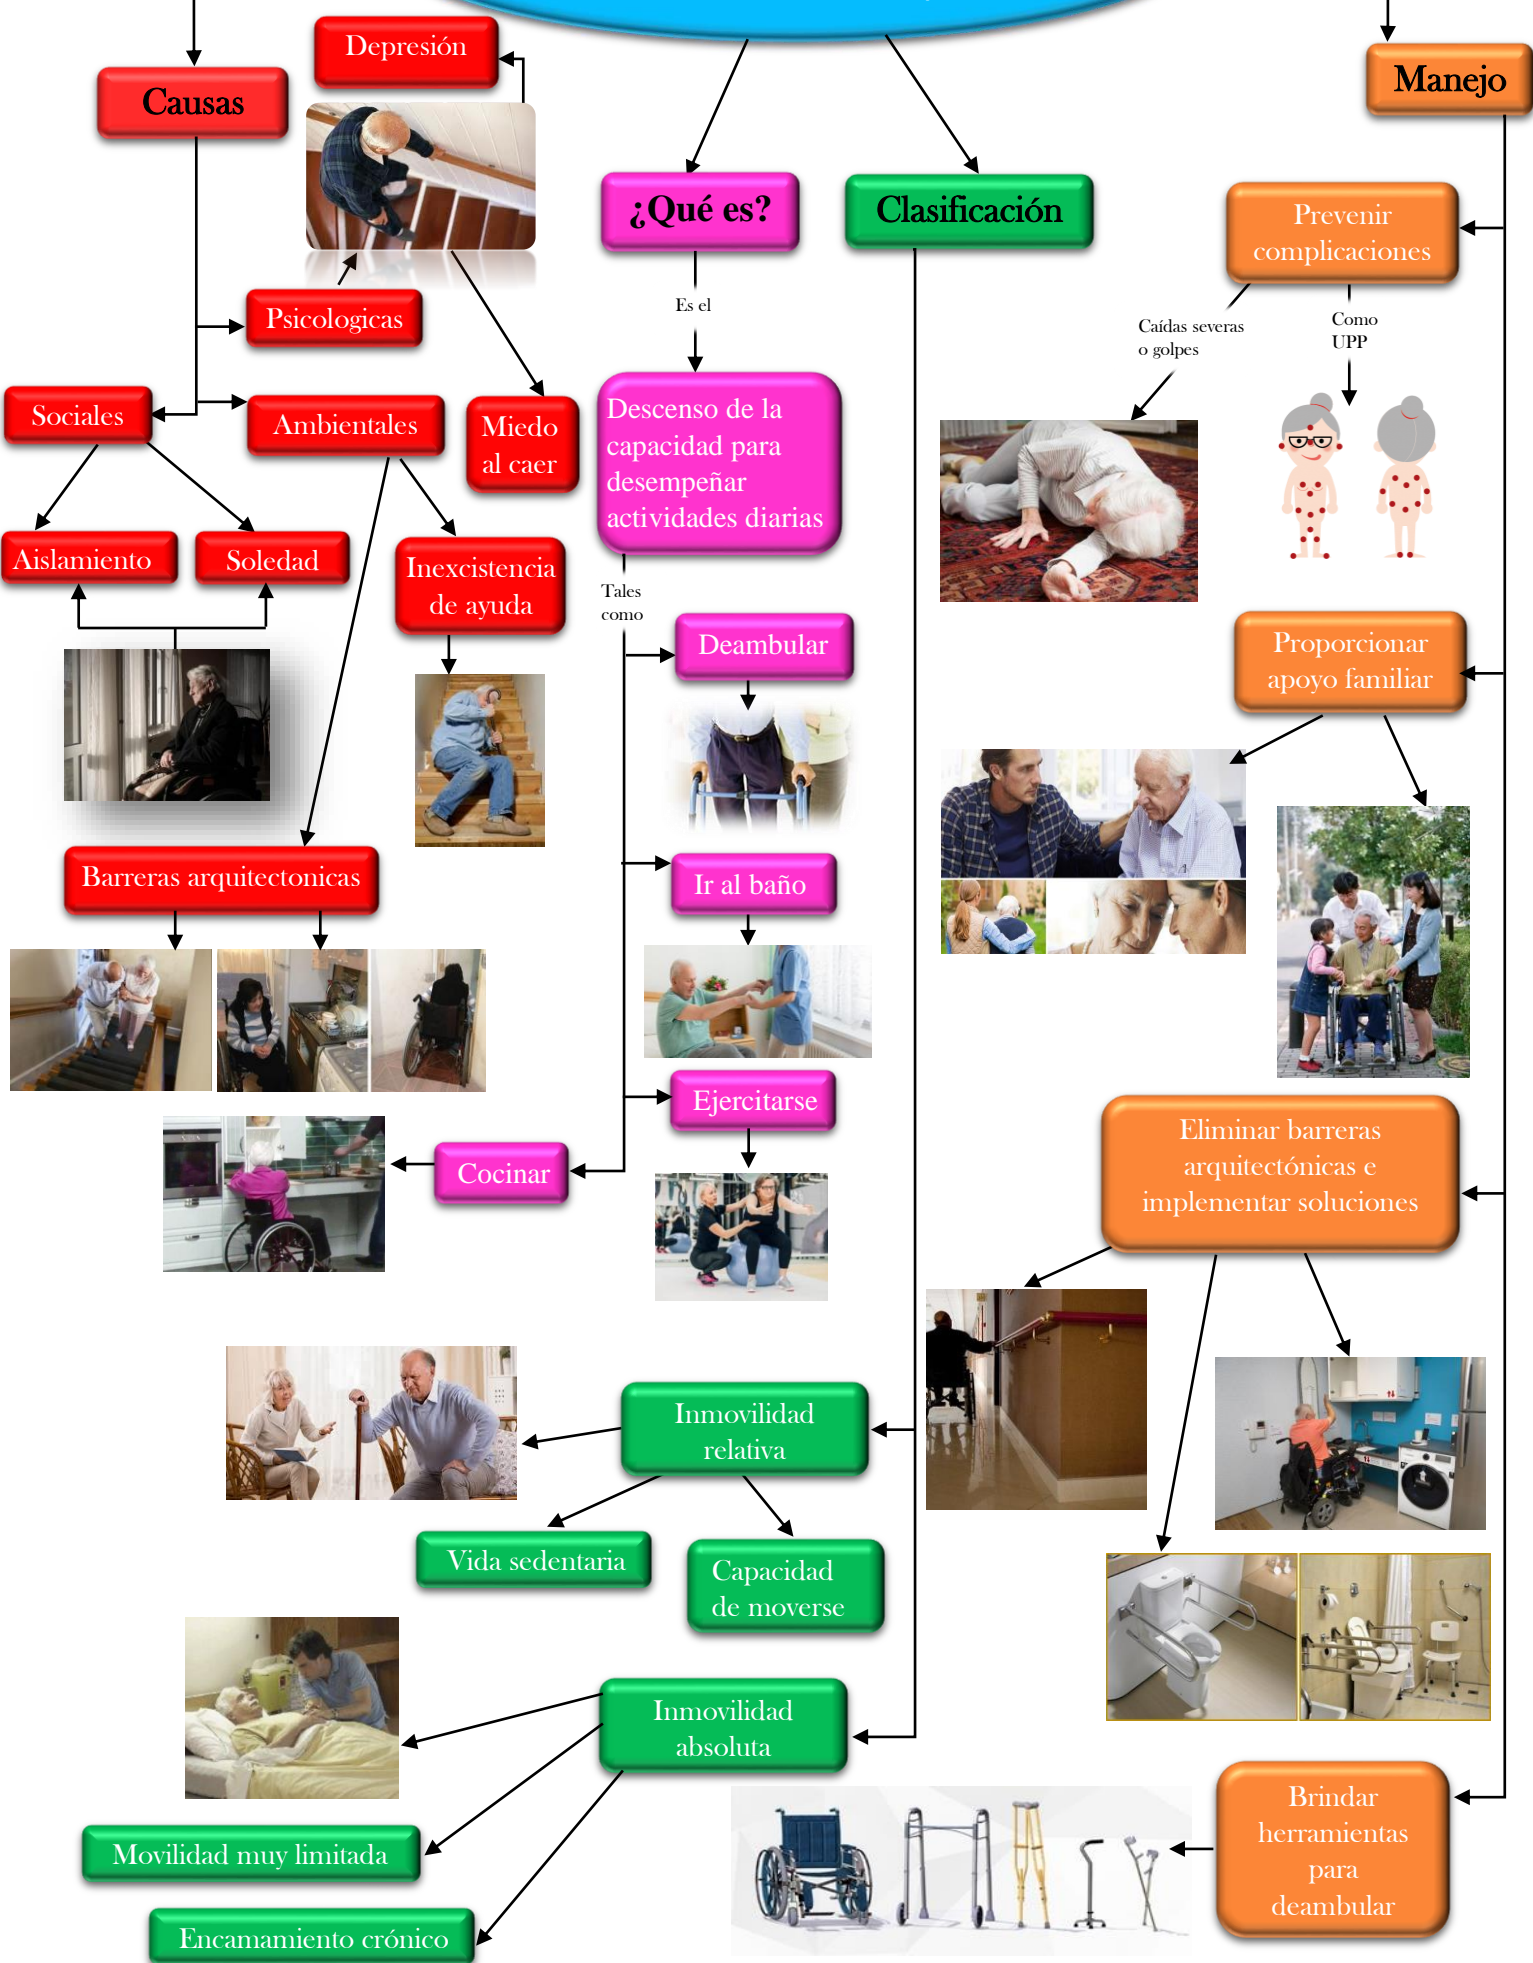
Causas

Depresión

Psicologicas

Sociales

Ambientales

Miedo al caer

Aislamiento

Soledad

Inexcistencia de ayuda

Barreras arquitectonicas

¿Qué es?

Es el

Descenso de la capacidad para desempeñar actividades diarias

Tales como

Deambular

Ir al baño

Ejercitarse

Cocinar

Clasificación

Inmovilidad relativa

Vida sedentaria

Capacidad de moverse

Inmovilidad absoluta

Movilidad muy limitada

Encamamiento crónico

Manejo

Prevenir complicaciones

Caídas severas o golpes

Como UPP

Proporcionar apoyo familiar

Eliminar barreras arquitectónicas e implementar soluciones

Brindar herramientas para deambular